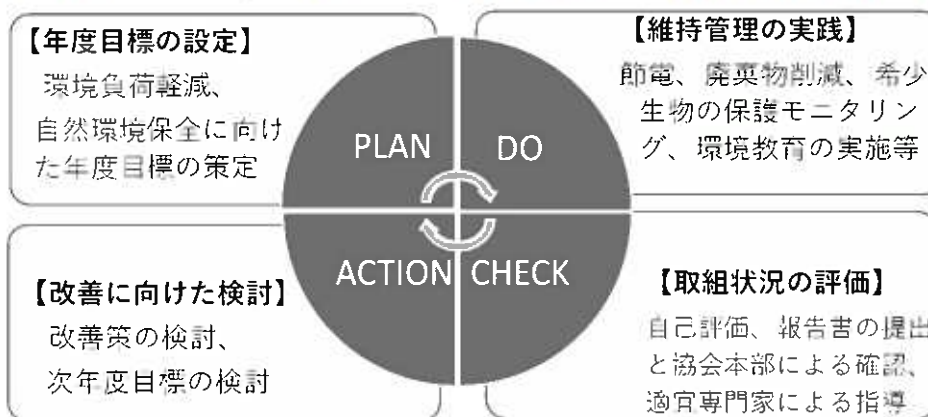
【年度目標の設定】
環境負荷軽減、自然環境保全に向けた年度目標の策定

【維持管理の実践】
節電、廃棄物削減、希少生物の保護モニタリング、環境教育の実施等

PLAN

DO

ACTION

CHECK

【改善に向けた検討】
改善策の検討、次年度目標の検討

【取組状況の評価】
自己評価、報告書の提出と協会本部による確認、適宜専門家による指導